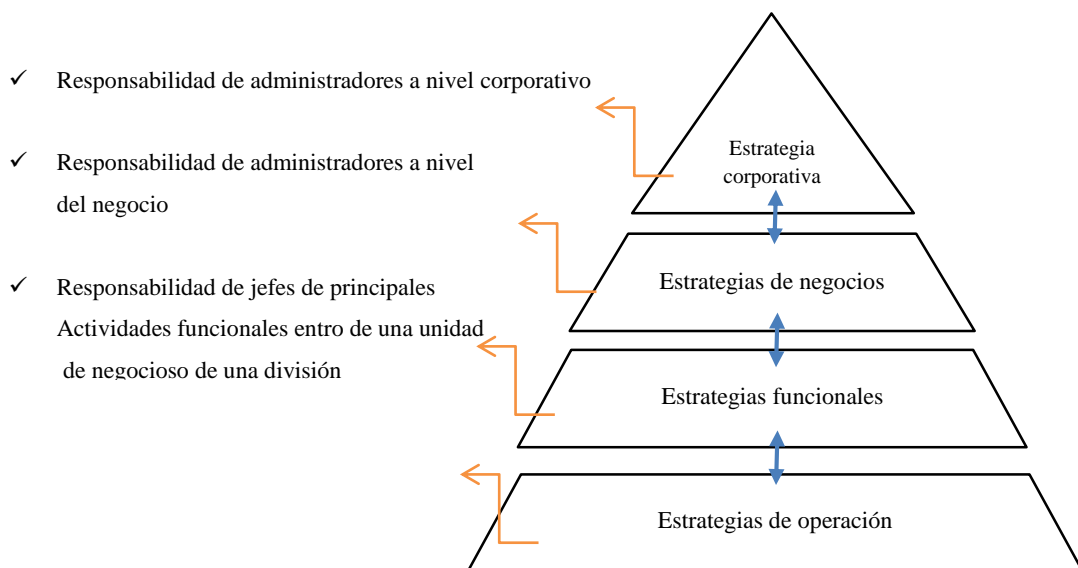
✓ Responsabilidad de administradores a nivel corporativo

✓ Responsabilidad de administradores a nivel del negocio

✓ Responsabilidad de jefes de principales Actividades funcionales entro de una unidad de negocioso de una división

Estrategia corporativa

Estrategias de negocios

Estrategias funcionales

Estrategias de operación